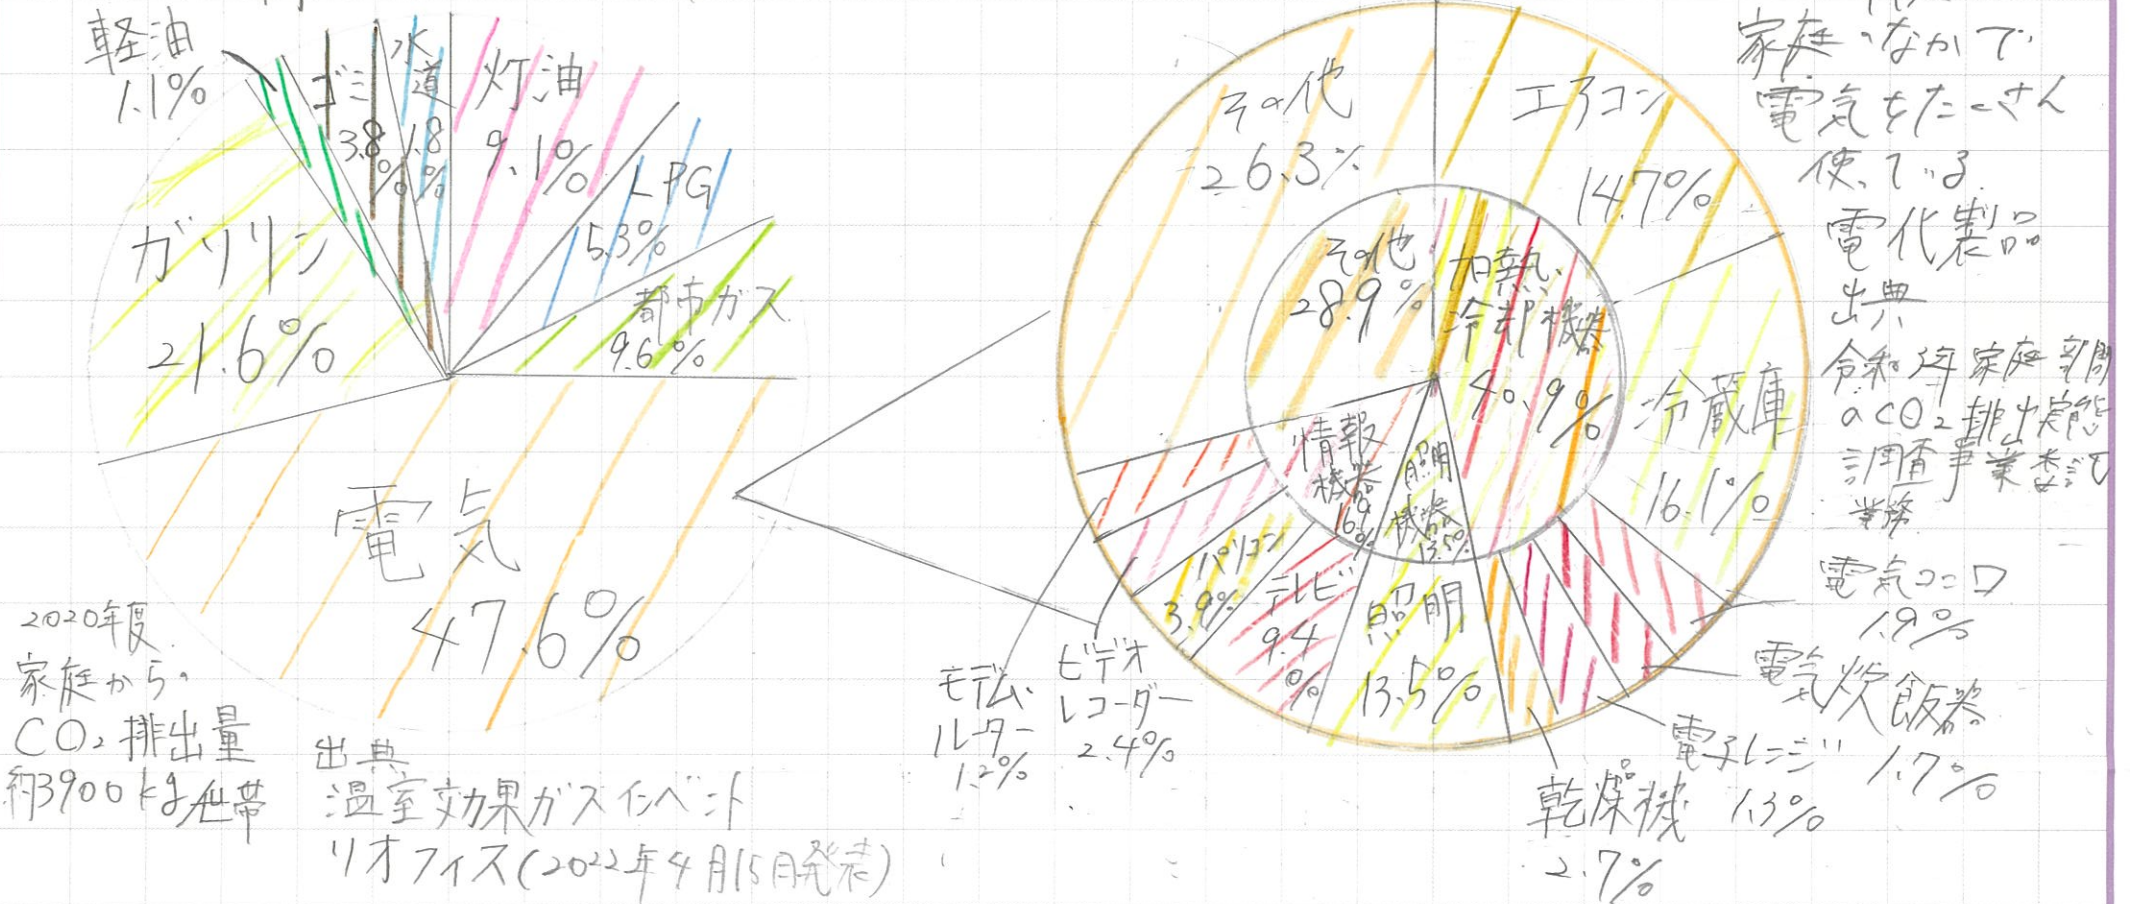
軽油
1.1%

ゴミ
3.8%

水道
1.8%

灯油
9.1%

LPG
5.3%

都市ガス
9.6%

ガソリン
21.6%

電気
47.6%

2020年度
家庭から
CO₂排出量
約3900kg/世帯

出典
温室効果ガスインベントリオフィス(2022年4月15日発表)

その他
26.3%

エアコン
14.7%

その他
28.9%

加熱・冷却機器
40.9%

冷蔵庫
16.1%

情報機器
16.9%

照明機器
13.5%

パソコン
3.9%

テレビ
9.4%

照明
13.5%

モデム・ルーター
1.2%

ビデオレコーダー
2.4%

乾燥機
2.7%

電子レンジ
1.3%

電気炊飯器
1.7%

電気コンロ
1.9%

家庭のなかで電気をたくさん使ってる電化製品

出典
令和4年家庭部門のCO₂排出実態調査事業委託業務